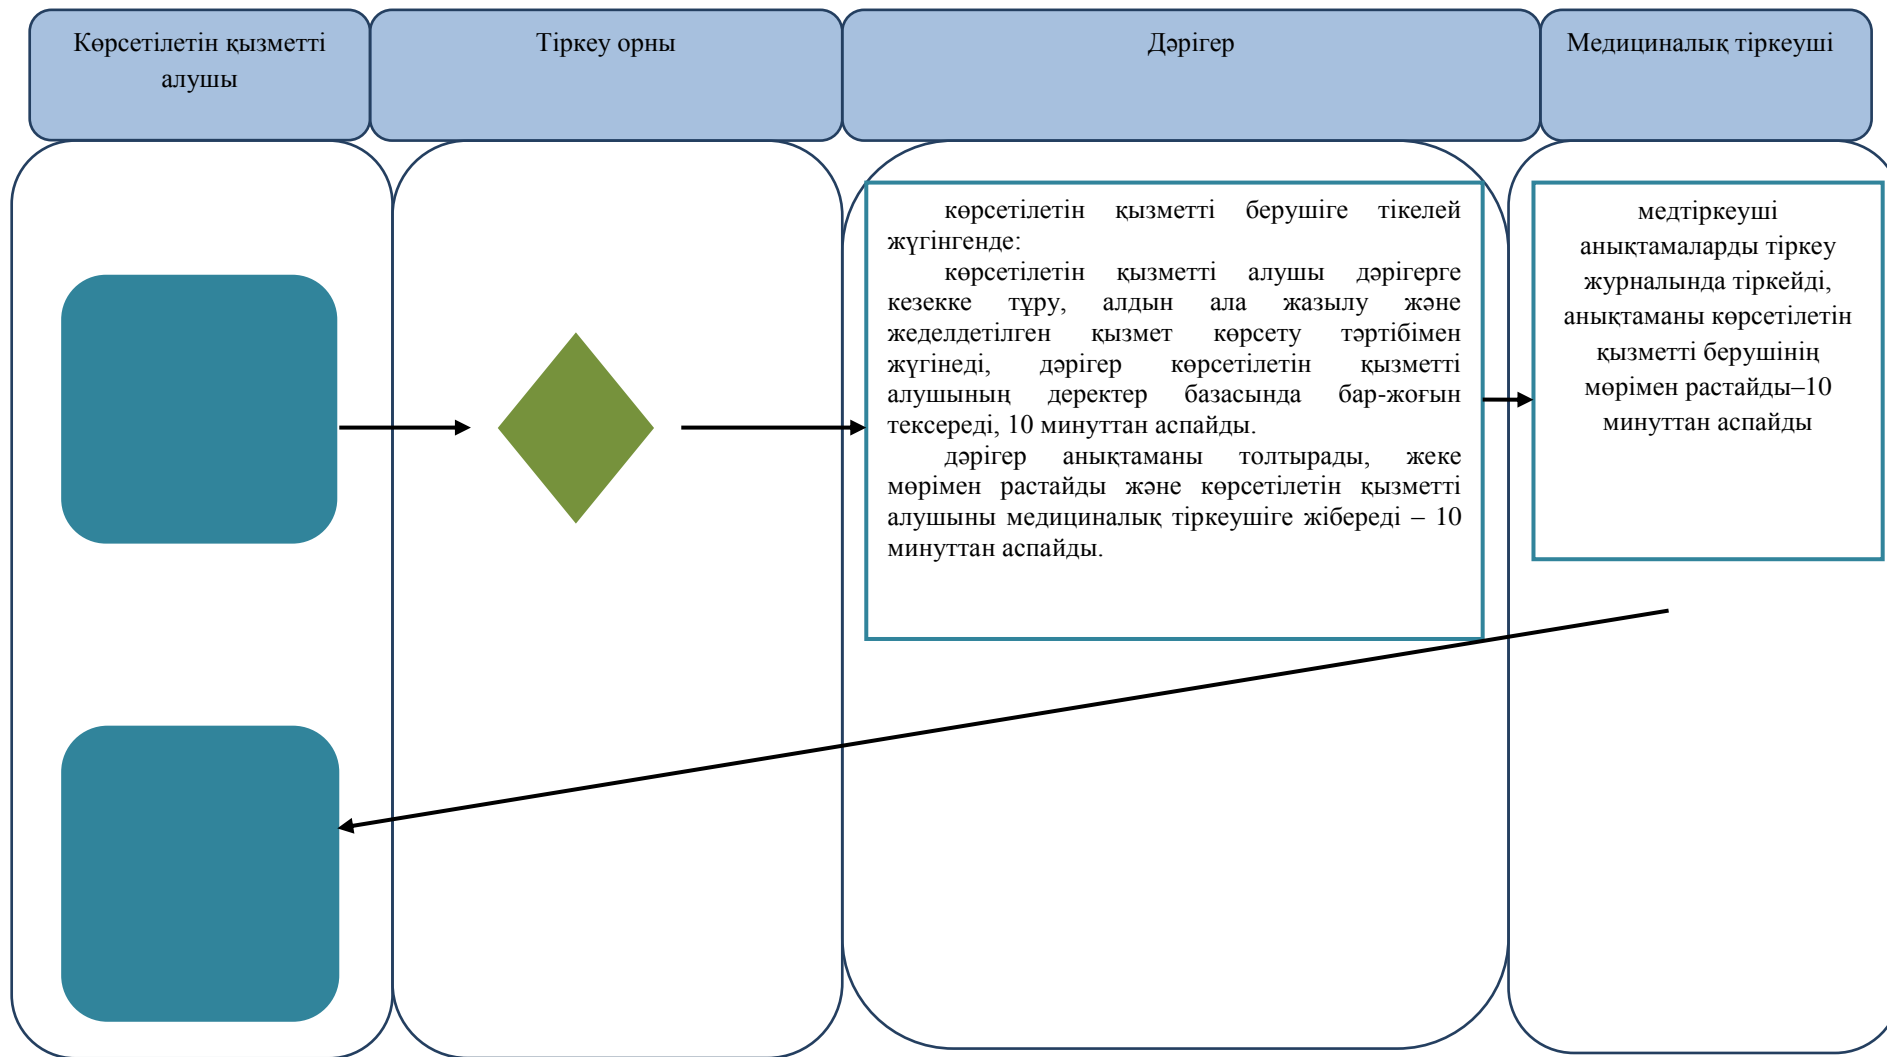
Көрсетілетін қызметті алушы

Тіркеу орны

Дәрігер

Медициналық тіркеуші

көрсетілетін қызметті берушіге тікелей жүгінгенде:

көрсетілетін қызметті алушы дәрігерге кезекке тұру, алдын ала жазылу және жеделдетілген қызмет көрсету тәртібімен жүгінеді, дәрігер көрсетілетін қызметті алушының деректер базасында бар-жоғын тексереді, 10 минуттан аспайды.

дәрігер анықтаманы толтырады, жеке мөрімен растайды және көрсетілетін қызметті алушыны медициналық тіркеушіге жібереді – 10 минуттан аспайды.

медтіркеуші анықтамаларды тіркеу журналында тіркейді, анықтаманы көрсетілетін қызметті берушінің мөрімен растайды–10 минуттан аспайды